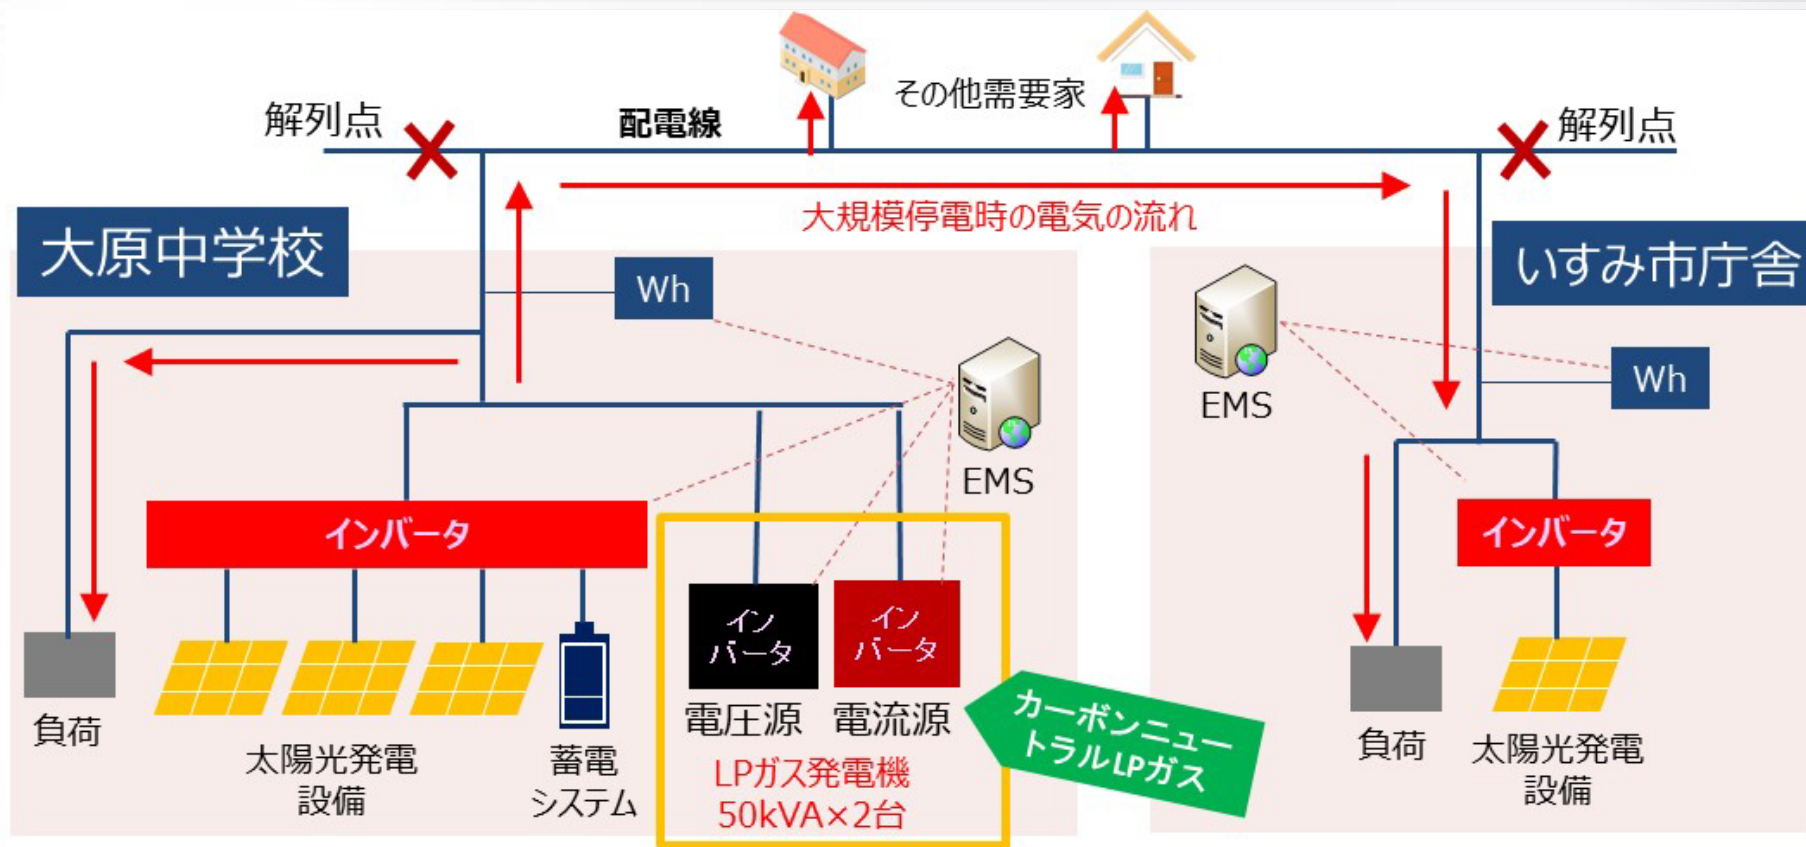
解列点

配電線

その他需要家

解列点

大規模停電時の電気の流れ

大原中学校

いすみ市庁舎

Wh

EMS

Wh

EMS

インバータ

インバータ

インバータ

インバータ

電圧源

電流源

LPガス発電機
50kVA×2台

カーボンニュートラルLPガス

負荷

太陽光発電設備

蓄電システム

負荷

太陽光発電設備